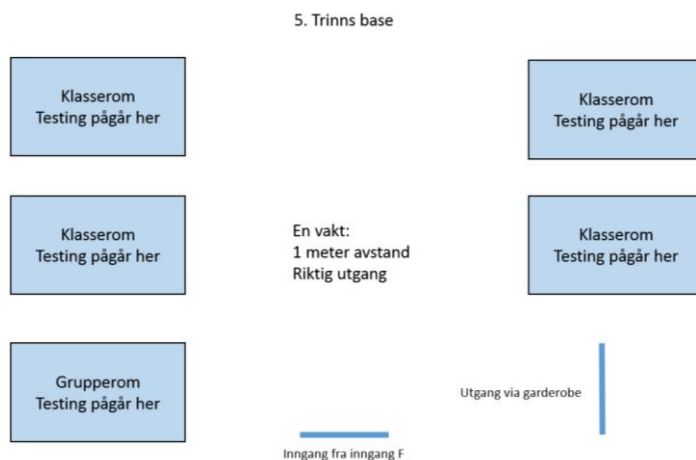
5. Trinns base

Klasserom
Testing pågår her

Klasserom
Testing pågår her

Klasserom
Testing pågår her

En vakt:
1 meter avstand
Riktig utgang

Klasserom
Testing pågår her

Grupperom
Testing pågår her

Utgang via garderobe

Inngang fra inngang F